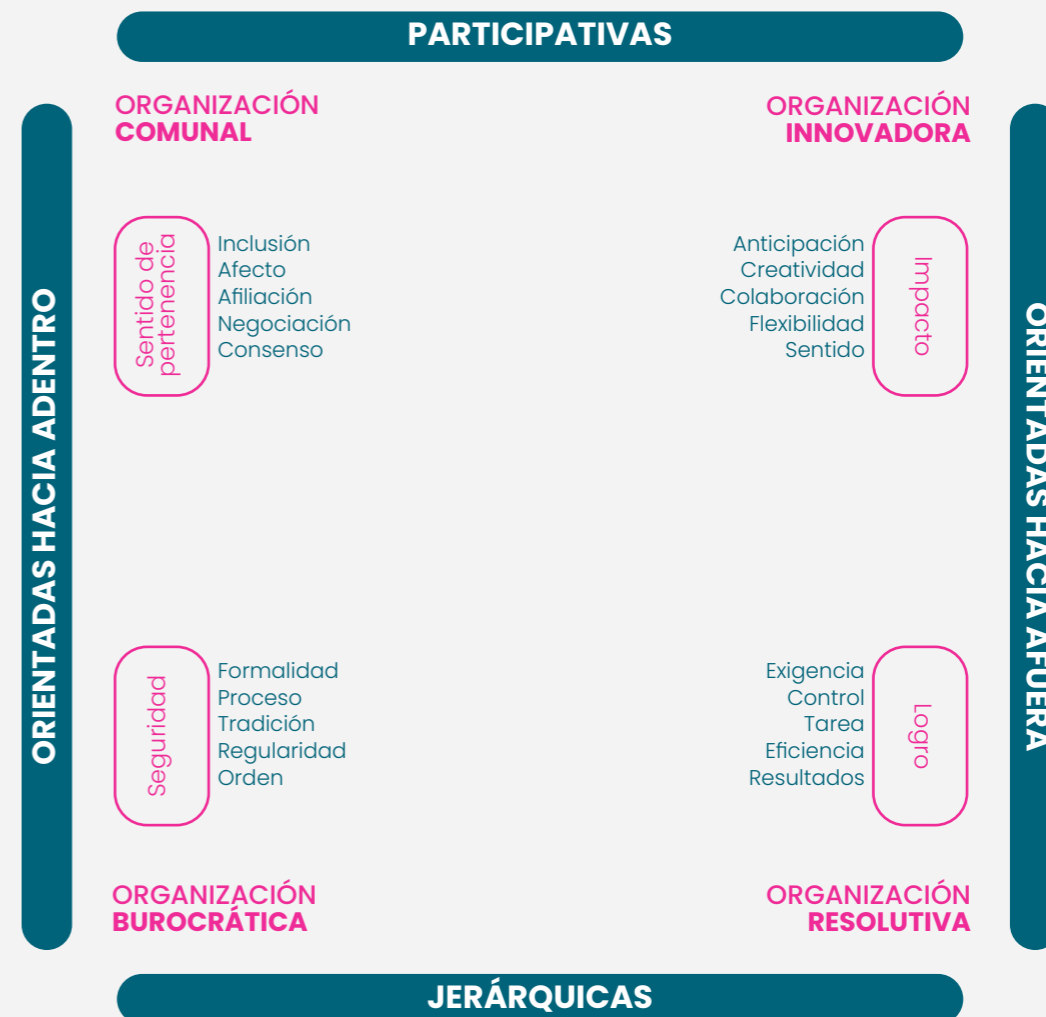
PARTICIPATIVAS

ORIENTADAS HACIA ADENTRO

ORGANIZACIÓN
COMUNAL

Sentido de pertenencia

Inclusión
Afecto
Afiliación
Negociación
Consenso

ORGANIZACIÓN
INNOVADORA

Anticipación
Creatividad
Colaboración
Flexibilidad
Sentido

Impacto

ORIENTADAS HACIA AFUERA

Seguridad

Formalidad
Proceso
Tradición
Regularidad
Orden

Exigencia
Control
Tarea
Eficiencia
Resultados

Logro

ORGANIZACIÓN
BUROCRÁTICA

ORGANIZACIÓN
RESOLUTIVA

JERÁRQUICAS